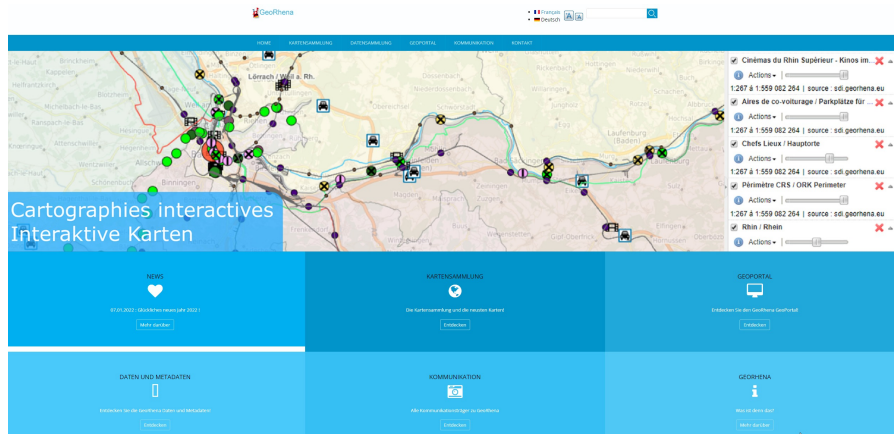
GeoRhena

Français
Deutsch

HOME KARTENSAMMLUNG DATENSAMMLUNG GEOPORTAL KOMMUNIKATION KONTAKT

Lörrach / Weil a. Rh.
Binningen
Laufenburg (Baden)

Cartographies interactives
Interaktive Karten

Cinémas du Rhin Supérieur - Kinos im...
Actions
1:267 à 1:559 082 264 | source : sdi.georhena.eu
Aires de co-voiturage / Parkplätze für ...
Actions
1:267 à 1:559 082 264 | source : sdi.georhena.eu
Chefs Lieux / Hauptorte
Actions
1:267 à 1:559 082 264 | source : sdi.georhena.eu
Périmètre CRS / ORK Perimeter
Actions
1:267 à 1:559 082 264 | source : sdi.georhena.eu
Rhin / Rhein
Actions

NEWS
07.01.2022 - Glückliches neues Jahr 2022 !
Mehr darüber

KARTENSAMMLUNG
Die Kartensammlung und die neusten Karten!
Entdecken

GEOPORTAL
Entdecken Sie den GeoRhena GeoPortal
Entdecken

DATEN UND METADATEN
Entdecken Sie die GeoRhena Daten und Metadaten
Entdecken

KOMMUNIKATION
Alle Kommunikationsträger zu GeoRhena
Entdecken

GEORHENA
Was ist denn das?
Mehr darüber